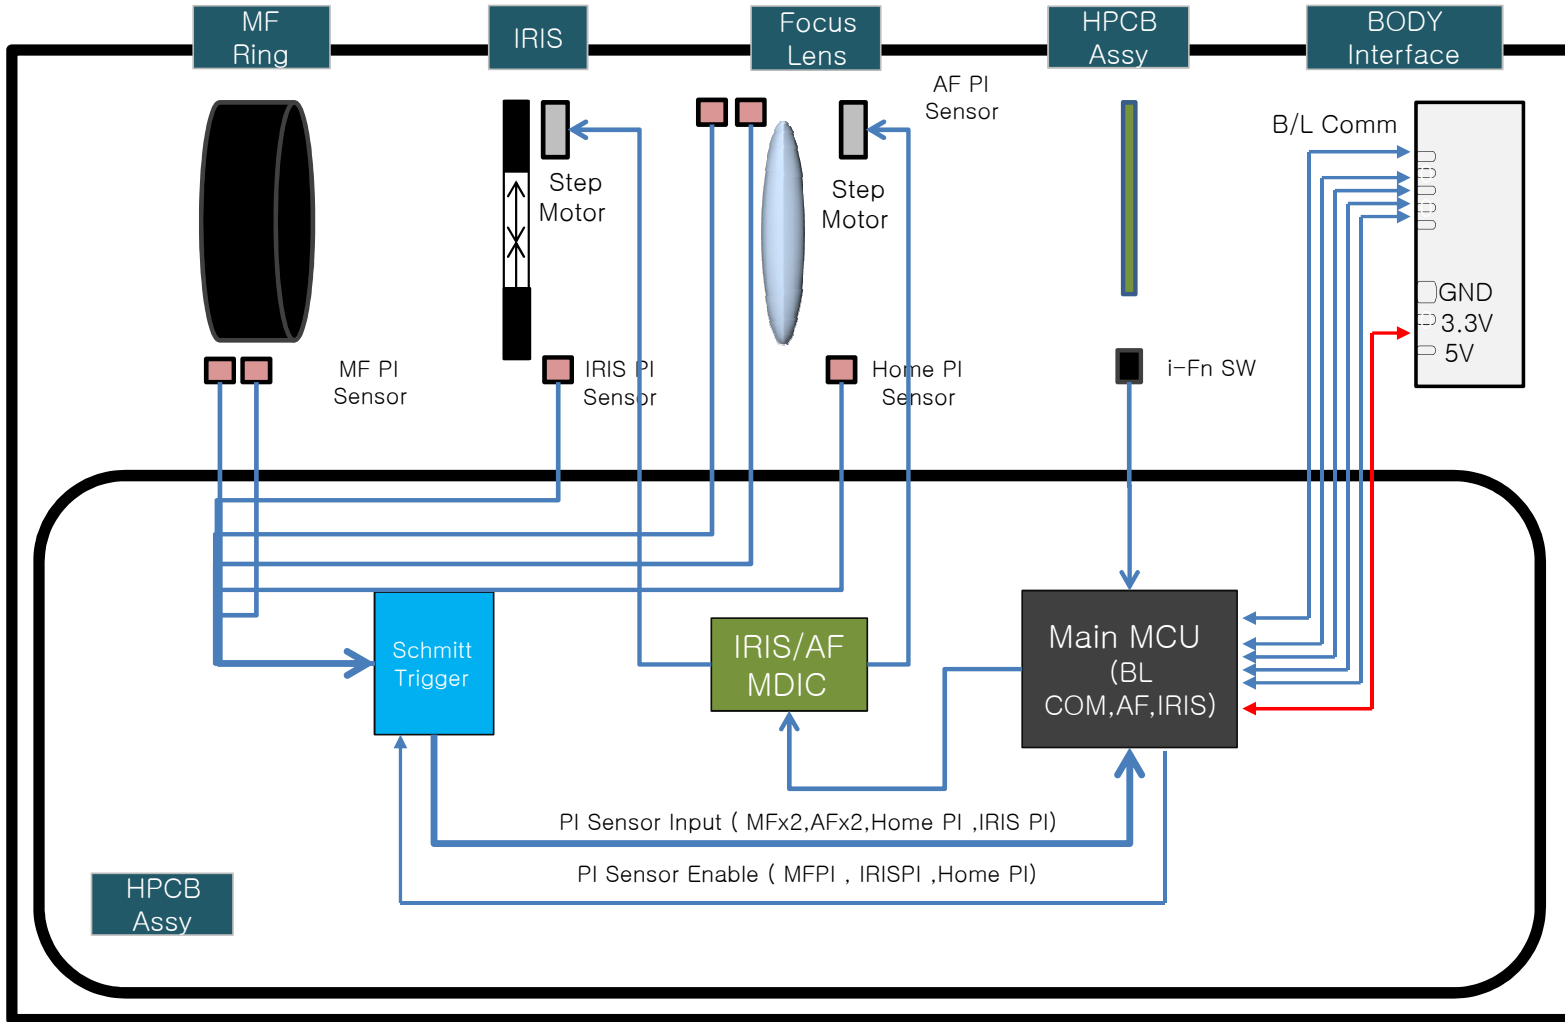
MF Ring

IRIS

Focus Lens

HPCB Assy

BODY Interface

AF PI Sensor

B/L Comm

Step Motor

Step Motor

GND
3.3V
5V

MF PI Sensor

IRIS PI Sensor

Home PI Sensor

i-Fn SW

Schmitt Trigger

IRIS/AF MDIC

Main MCU (BL COM,AF,IRIS)

PI Sensor Input ( MFx2,AFx2,Home PI ,IRIS PI)

PI Sensor Enable ( MFPI , IRISPI ,Home PI)

HPCB Assy